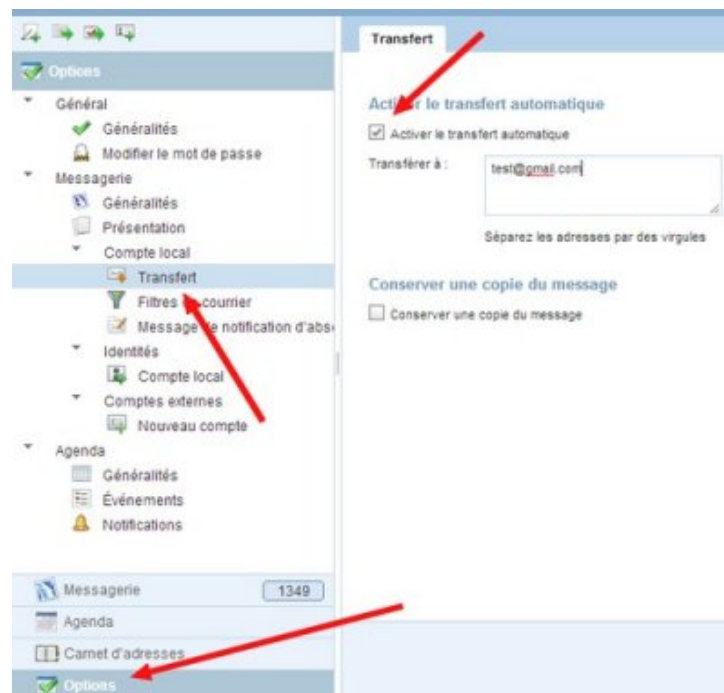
Options

Général

Généralités

Modifier le mot de passe

Messagerie

Généralités

Présentation

Compte local

Transfert

Filtres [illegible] courrier

Message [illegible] notification d'abs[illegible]

Identités

Compte local

Comptes externes

Nouveau compte

Agenda

Généralités

Événements

Notifications

Messagerie 1349

Agenda

Carnet d'adresses

Options

Transfert

Act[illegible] le transfert automatique

Activer le transfert automatique

Transférer à : test@gmail.com

Séparez les adresses par des virgules

Conserver une copie du message

Conserver une copie du message